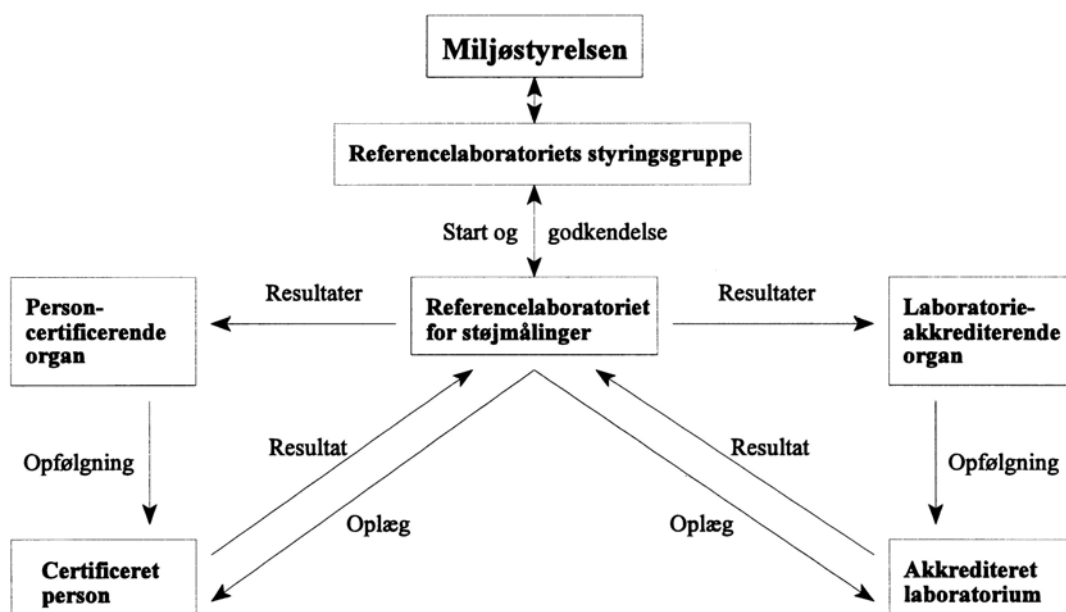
Miljøstyrelsen

Referencelaboratoriets styringsgruppe

Start og godkendelse

Personcertificerende organ

Resultater

Referencelaboratoriet for støjmålinger

Resultater

Laboratorieakkrediterende organ

Opfølgning

Resultat

Oplæg

Oplæg

Resultat

Opfølgning

Certificeret person

Akkrediteret laboratorium